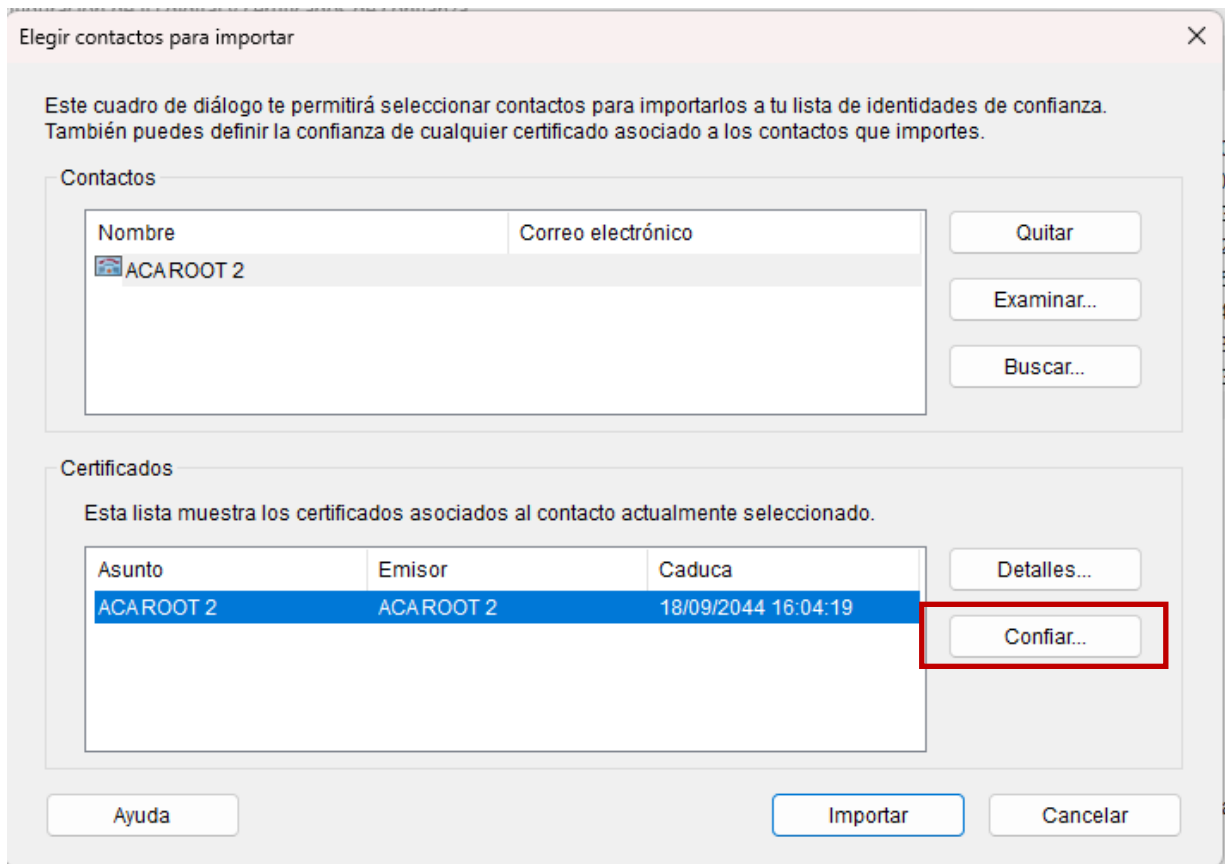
Elegir contactos para importar

Este cuadro de diálogo te permitirá seleccionar contactos para importarlos a tu lista de identidades de confianza. También puedes definir la confianza de cualquier certificado asociado a los contactos que importes.

Contactos

| Nombre | Correo electrónico |
|---|---|
| ACA ROOT 2 | |

Quitar

Examinar...

Buscar...

Certificados

Esta lista muestra los certificados asociados al contacto actualmente seleccionado.

| Asunto | Emisor | Caduca |
|---|---|---|
| ACA ROOT 2 | ACA ROOT 2 | 18/09/2044 16:04:19 |

Detalles...

Confiar...

Ayuda

Importar

Cancelar